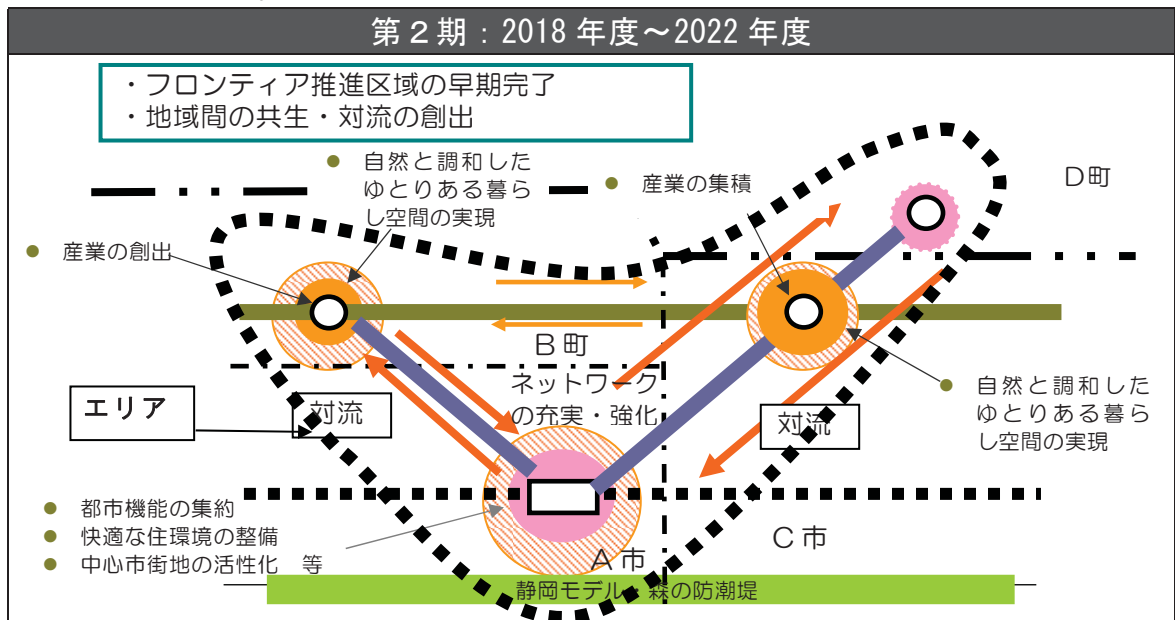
第２期：2018 年度～2022 年度

・フロンティア推進区域の早期完了
・地域間の共生・対流の創出

● 自然と調和したゆとりある暮らし空間の実現

● 産業の集積

D町

● 産業の創出

B町

ネットワークの充実・強化

● 自然と調和したゆとりある暮らし空間の実現

エリア

対流

対流

● 都市機能の集約
● 快適な住環境の整備
● 中心市街地の活性化　等

A市

C市

静岡モデル・森の防潮堤